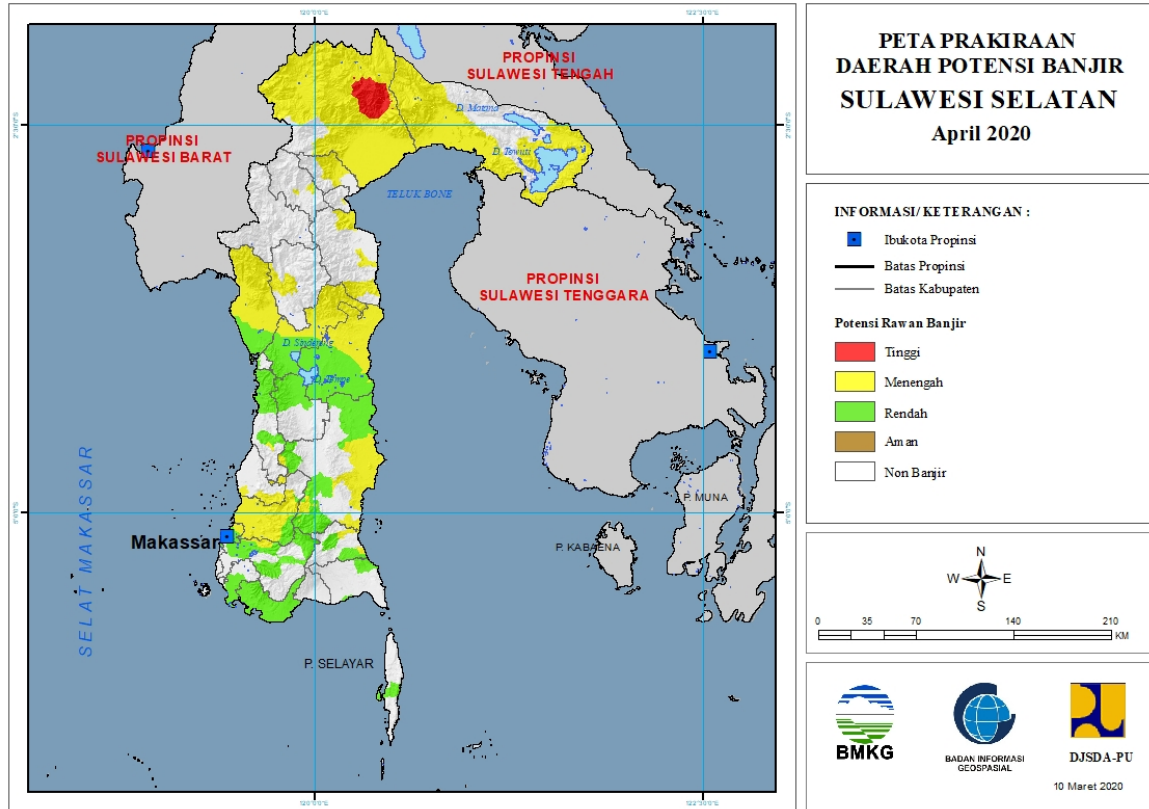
PETA PRAKIRAAN
DAERAH POTENSI BANJIR
SULAWESI SELATAN
April 2020

INFORMASI/ KETERANGAN :
Ibukota Propinsi
Batas Propinsi
Batas Kabupaten

Potensi Rawan Banjir
Tinggi
Menengah
Rendah
Aman
Non Banjir

N
W E
S

0 35 70 140 210
KM

BMKG
BADAN INFORMASI GEOSPASIAL
DJSDA-PU
10 Maret 2020

120°0'0"E
122°30'0"E
2°30'0"S
5°0'0"S

PROPINSI SULAWESI TENGAH
D. Matano
D. Towuti
PROPINSI SULAWESI BARAT
TELUK BONE
PROPINSI SULAWESI TENGGARA
D. Sidenreng
D. Tempe
SELAT MAKASSAR
P. MUNA
Makassar
P. KABAENA
P. SELAYAR